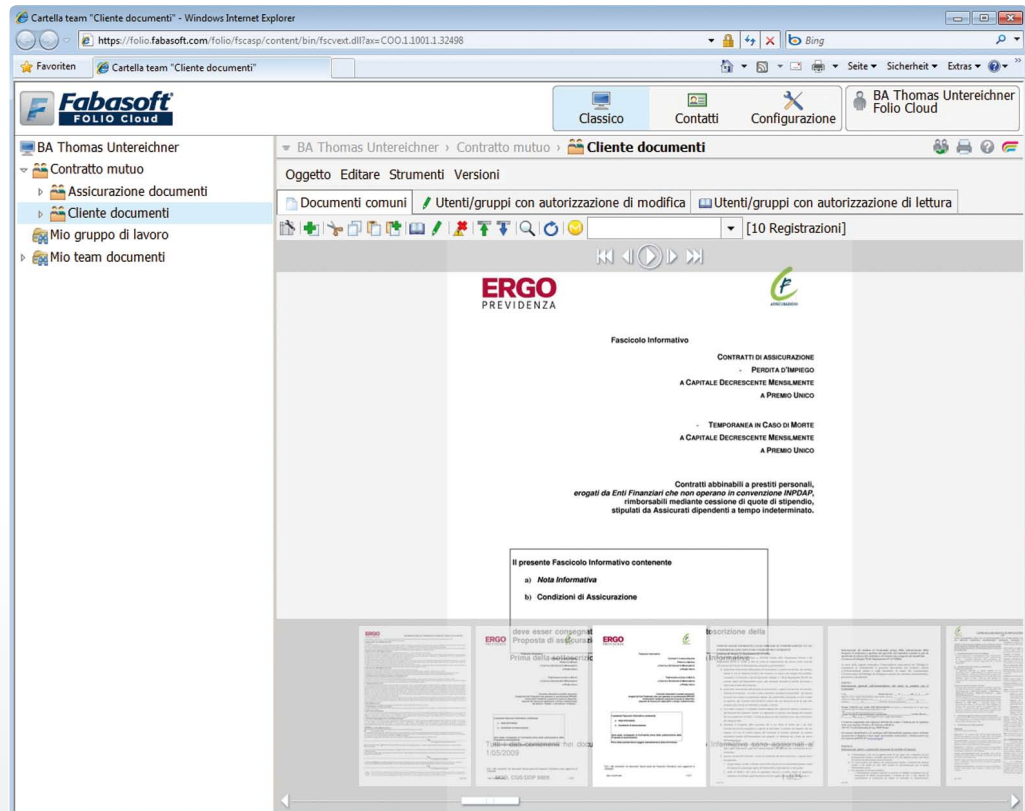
Cartella team "Cliente documenti" - Windows Internet Explorer

https://folio.fabasoft.com/folio/fscasp/content/bin/fscvext.dll?ax=COO.1.1001.1.32498

Bing

Favoriten | Cartella team "Cliente documenti"

Seite ▾ Sicherheit ▾ Extras ▾

Fabasoft FOLIO Cloud

Classico | Contatti | Configurazione

BA Thomas Untereichner Folio Cloud

BA Thomas Untereichner
Contratto mutuo
Assicurazione documenti
Cliente documenti
Mio gruppo di lavoro
Mio team documenti

BA Thomas Untereichner › Contratto mutuo › Cliente documenti

Oggetto Editare Strumenti Versioni

Documenti comuni | Utenti/gruppi con autorizzazione di modifica | Utenti/gruppi con autorizzazione di lettura

[10 Registrazioni]

ERGO PREVIDENZA

Fascicolo Informativo

CONTRATTI DI ASSICURAZIONE
- PERDITA D'IMPIEGO
A CAPITALE DECRESCENTE MENSILMENTE
A PREMIO UNICO

- TEMPORANEA IN CASO DI MORTE
A CAPITALE DECRESCENTE MENSILMENTE
A PREMIO UNICO

Contratti abbinabili a prestiti personali, erogati da Enti Finanziari che non operano in convenzione INPDAP, rimborsabili mediante cessione di quote di stipendio, stipulati da Assicurati dipendenti a tempo indeterminato.

Il presente Fascicolo Informativo contenente
a) Nota Informativa
b) Condizioni di Assicurazione

deve esser consegnat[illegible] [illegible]posizione della Proposta di assicura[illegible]

Prima della sottoscrizi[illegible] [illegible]Informativa

Tutti i dati contenuti ne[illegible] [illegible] Informativa sono aggiornati al 1/05/2009